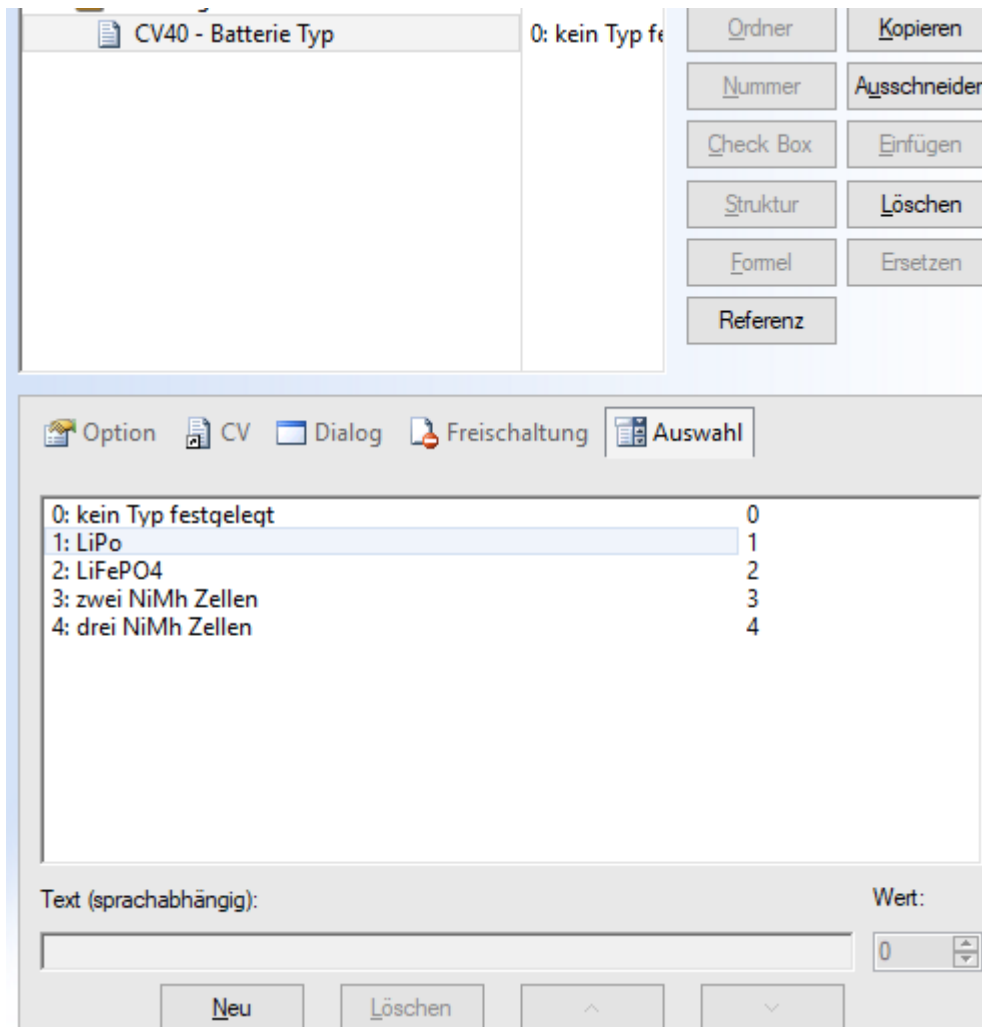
CV40 - Batterie Typ

0: kein Typ fe

Ordner
Kopieren
Nummer
Ausschneider
Check Box
Einfügen
Struktur
Löschen
Formel
Ersetzen
Referenz

Option CV Dialog Freischaltung Auswahl

| | |
|---|---|
| 0: kein Typ festgelegt | 0 |
| 1: LiPo | 1 |
| 2: LiFePO4 | 2 |
| 3: zwei NiMh Zellen | 3 |
| 4: drei NiMh Zellen | 4 |

Text (sprachabhängig):
Wert:
0

Neu
Löschen